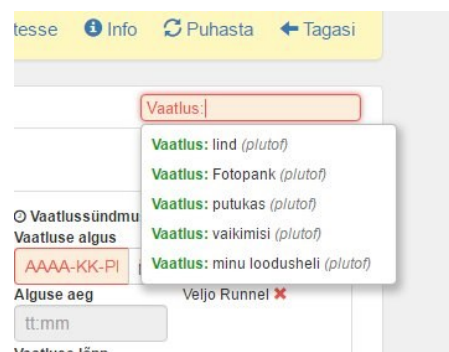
tesse Info Puhasta Tagasi

Vaatlus:

Vaatlus: lind (plutof)
Vaatlus: Fotopank (plutof)
Vaatlus: putukas (plutof)
Vaatlus: vaikimisi (plutof)
Vaatlus: minu loodusheli (plutof)

Vaatlussündmu
Vaatluse algus
AAAA-KK-PI
Alguse aeg
Veljo Runnel ✖
tt:mm
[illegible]